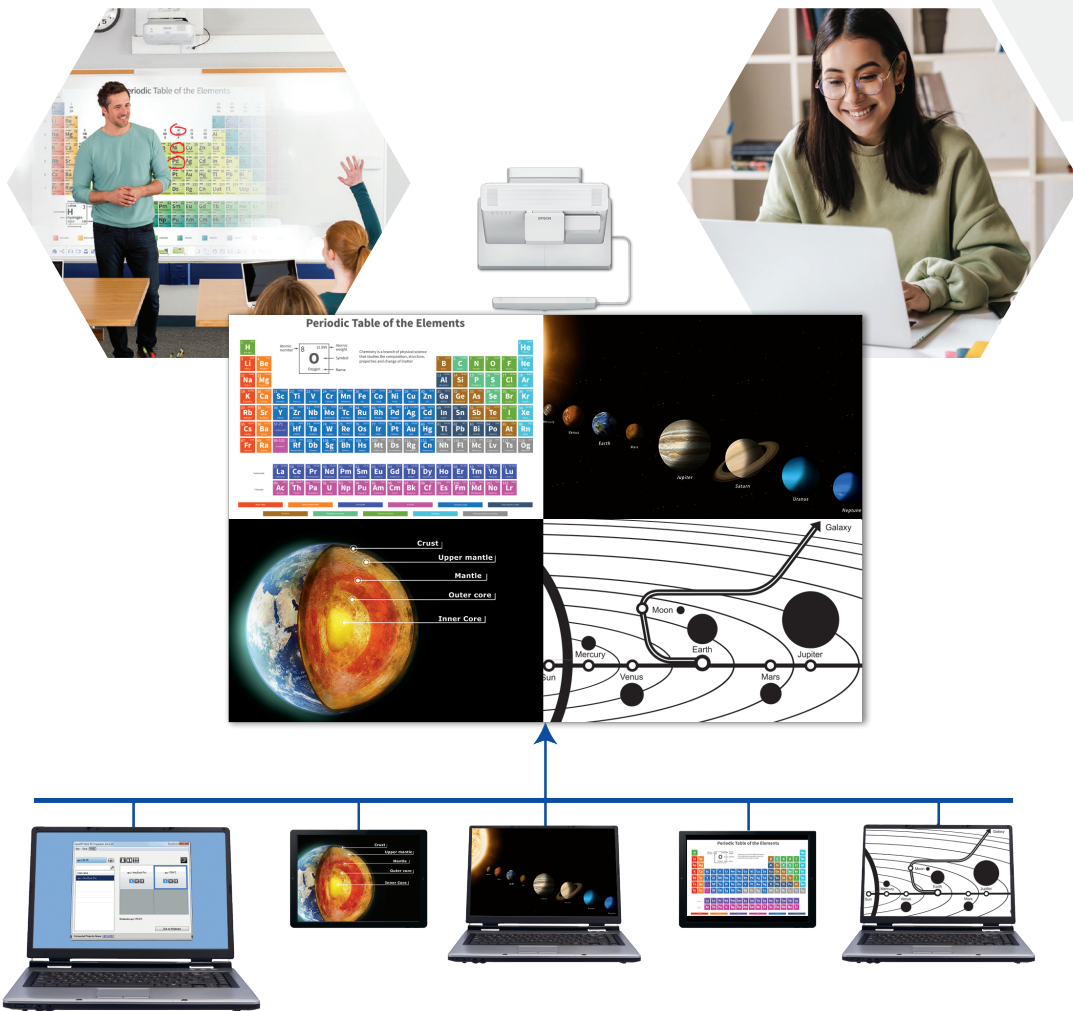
Periodic Table of the Elements

Periodic Table of the Elements

Atomic number
8
15.999
Atomic weight
O
Symbol
Oxygen
Name

Chemistry is a branch of physical science that studies the composition, structure, properties and change of matter

H He
Li Be B C N O F Ne
Na Mg Al Si P S Cl Ar
K Ca Sc Ti V Cr Mn Fe Co Ni Cu Zn Ga Ge As Se Br Kr
Rb Sr Y Zr Nb Mo Tc Ru Rh Pd Ag Cd In Sn Sb Te I Xe
Cs Ba Hf Ta W Re Os Ir Pt Au Hg Tl Pb Bi Po At Rn
Fr Ra Rf Db Sg Bh Hs Mt Ds Rg Cn Nh Fl Mc Lv Ts Og
La Ce Pr Nd Pm Sm Eu Gd Tb Dy Ho Er Tm Yb Lu
Ac Th Pa U Np Pu Am Cm Bk Cf Es Fm Md No Lr

Venus
Earth
Mars
Jupiter
Saturn
Uranus
Neptune

Crust
Upper mantle
Mantle
Outer core
Inner Core

Galaxy
Moon
Sun
Mercury
Venus
Earth
Mars
Jupiter

Crust
Upper mantle
Mantle
Outer core
Inner Core

Periodic Table of the Elements

Galaxy
Moon
Earth
Jupiter
Mars
Venus